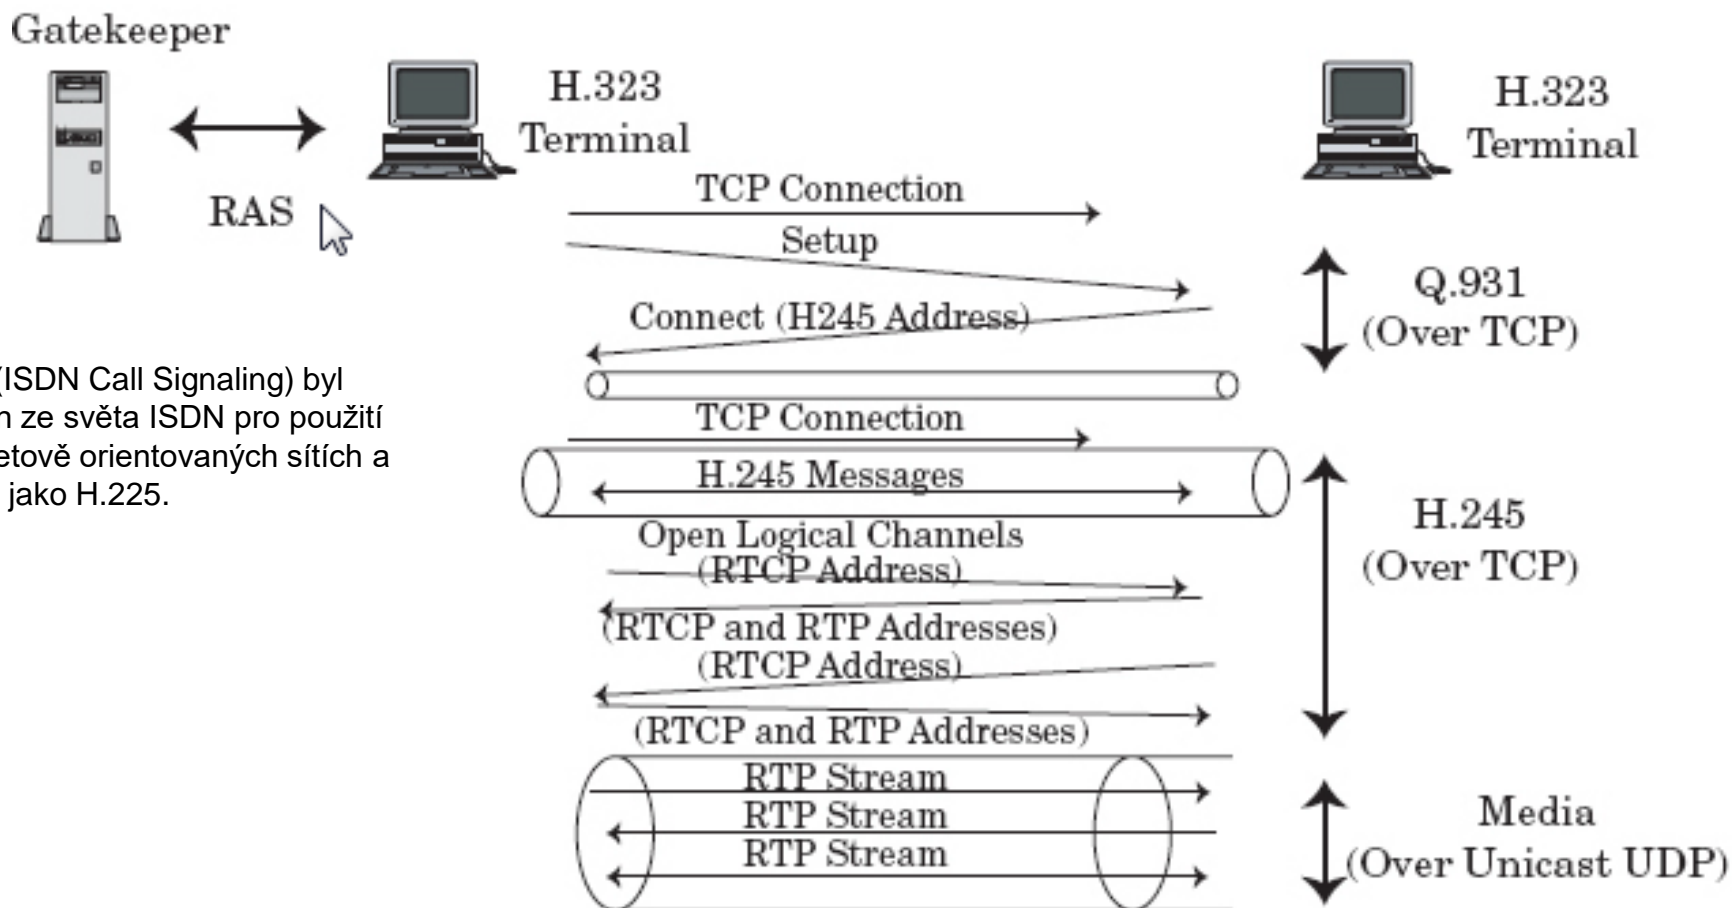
Gatekeeper

H.323 Terminal

H.323 Terminal

RAS

TCP Connection

Setup

Q.931 (Over TCP)

Connect (H245 Address)

(ISDN Call Signaling) byl
h ze světa ISDN pro použití
etově orientovaných sítích a
jako H.225.

TCP Connection

H.245 Messages

H.245 (Over TCP)

Open Logical Channels

(RTCP Address)

(RTCP and RTP Addresses)

(RTCP Address)

(RTCP and RTP Addresses)

RTP Stream

RTP Stream

RTP Stream

Media (Over Unicast UDP)